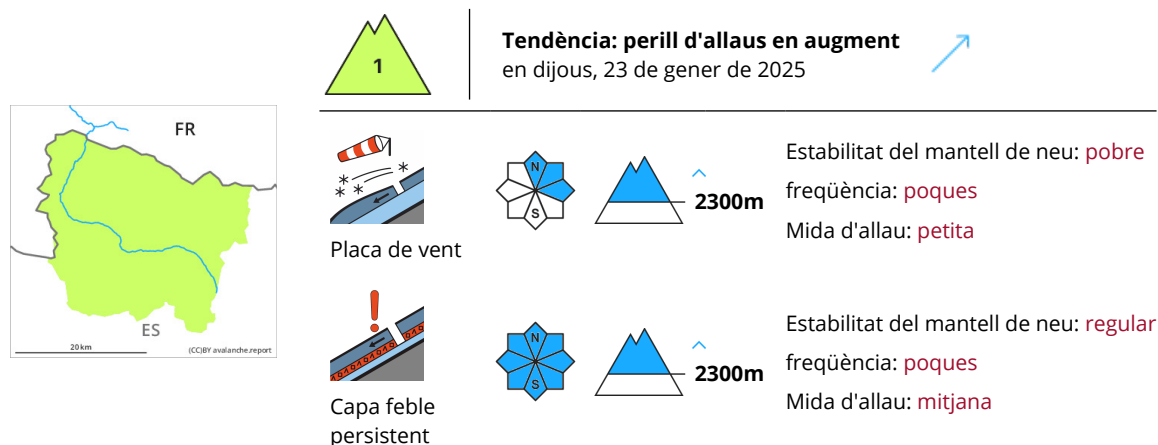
FR

ES

20 km

(CC)BY avalanche.report

1

Tendència: perill d'allaus en augment
en dijous, 23 de gener de 2025

Placa de vent

N
S

2300m

Estabilitat del mantell de neu: pobre
freqüència: poques
Mida d'allau: petita

Capa feble persistent

N
S

2300m

Estabilitat del mantell de neu: regular
freqüència: poques
Mida d'allau: mitjana